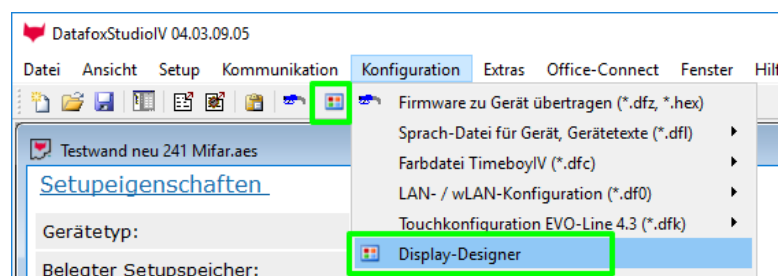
DatafoxStudioIV 04.03.09.05

Datei Ansicht Setup Kommunikation Konfiguration Extras Office-Connect Fenster Hilf

Testwand neu 241 Mifar.aes

Setupeigenschaften

Gerätetyp:

Belegter Setupspeicher:

Firmware zu Gerät übertragen (*.dfz, *.hex)
Sprach-Datei für Gerät, Gerätetexte (*.dfl)
Farbdatei TimeboyIV (*.dfc)
LAN- / wLAN-Konfiguration (*.df0)
Touchkonfiguration EVO-Line 4.3 (*.dfk)
Display-Designer